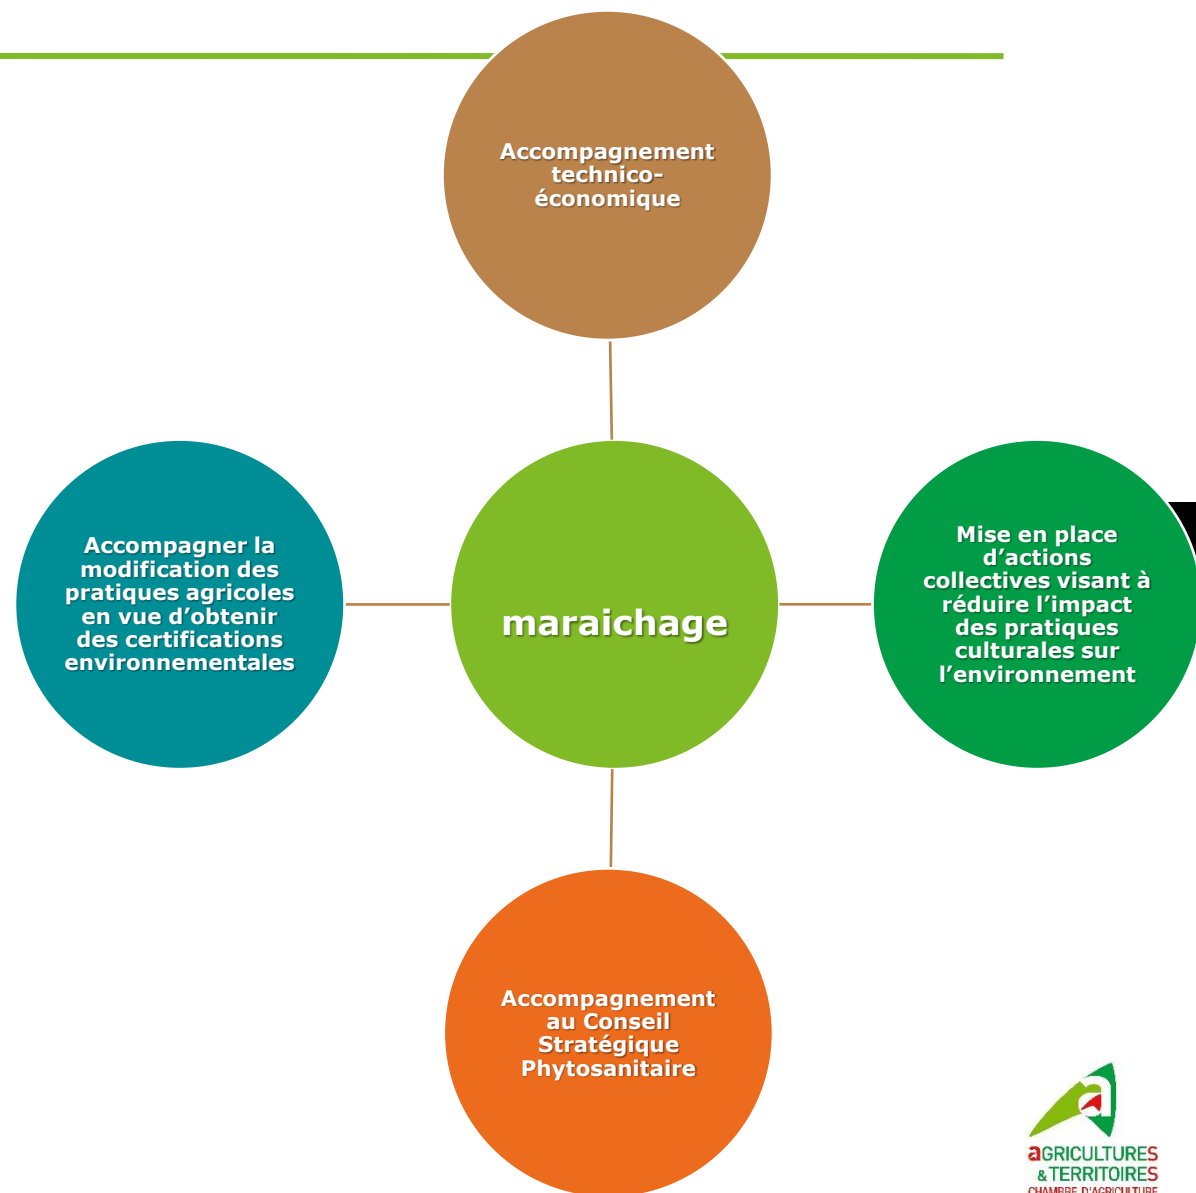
Accompagnement technico-économique

Accompagner la modification des pratiques agricoles en vue d'obtenir des certifications environnementales

maraichage

Mise en place d'actions collectives visant à réduire l'impact des pratiques culturales sur l'environnement

Accompagnement au Conseil Stratégique Phytosanitaire

aGRICULTURES & TERRITOIRES CHAMBRE D'AGRICULTURE